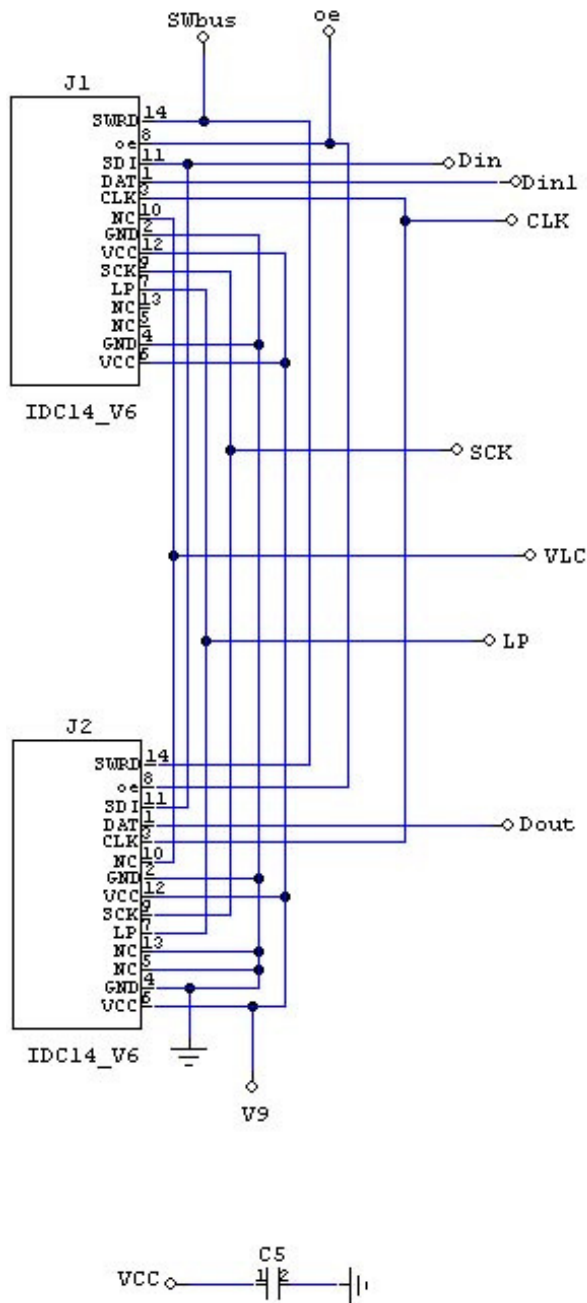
SWbus
oe
J1
SWRD 14
oe 8
SDI 11
DAT 1
CLK 3
NC 10
GND 2
VCC 12
SCK 9
LP 7
NC 13
NC 5
GND 4
VCC 6
IDC14_V6
Din
Din1
CLK
SCK
VLC
LP
J2
SWRD 14
oe 8
SDI 11
DAT 1
CLK 3
NC 10
GND 2
VCC 12
SCK 9
LP 7
NC 13
NC 5
GND 4
VCC 6
Dout
IDC14_V6
V9
C5
VCC
1 2